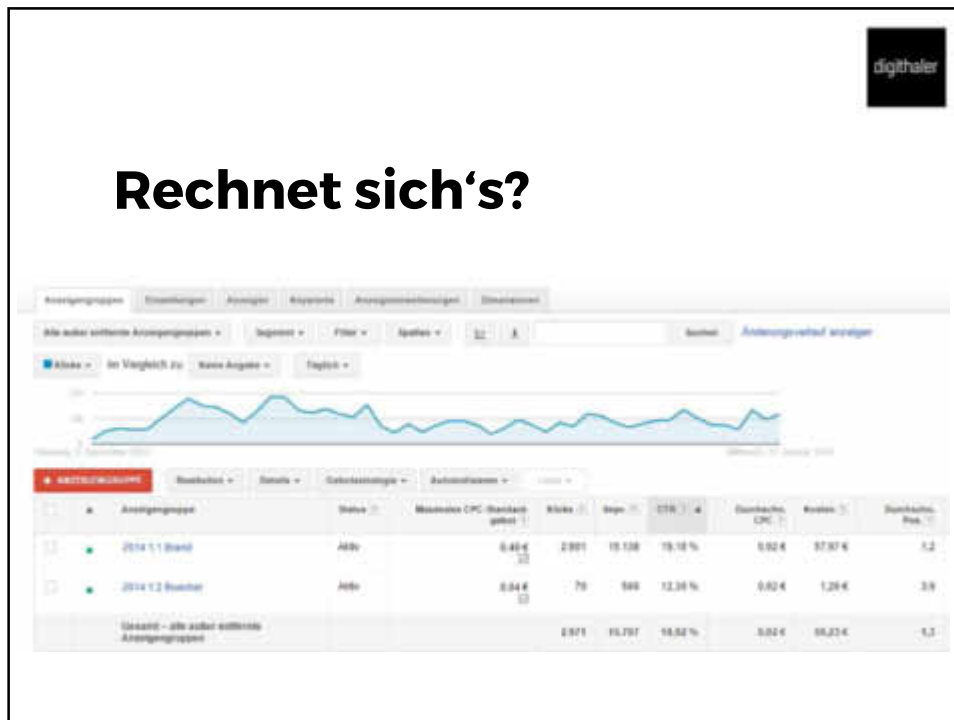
digithaler

Rechnet sich's?

Anzeigengruppen | Einstellungen | Anzeigen | Keywords | Anzeigenerweiterungen | Dimensionen

Alle außer entfernte Anzeigengruppen | Segment | Filter | Spalten | Suchen | Änderungsverlauf anzeigen

Klicks | im Vergleich zu | Keine Angabe | Täglich

+ ANZEIGENGRUPPE | Bearbeiten | Details | Gebotsstrategie | Automatisieren

| | | Anzeigengruppe | Status | Maximales CPC-Standardgebot | Klicks | Impr. | CTR | Durchschn. CPC | Kosten | Durchschn. Pos. |
|---|---|---|---|---|---|---|---|---|---|---|
| | ● | 2014 1.1 Brand | Aktiv | 0,40 € | 2.901 | 15.138 | 19,16 % | 0,02 € | 57,97 € | 1,2 |
| | ● | 2014 1.2 Buecher | Aktiv | 0,04 € | 70 | 569 | 12,30 % | 0,02 € | 1,29 € | 3,9 |
| | | Gesamt – alle außer entfernte Anzeigengruppen | | | 2.971 | 15.707 | 18,92 % | 0,02 € | 59,23 € | 1,3 |